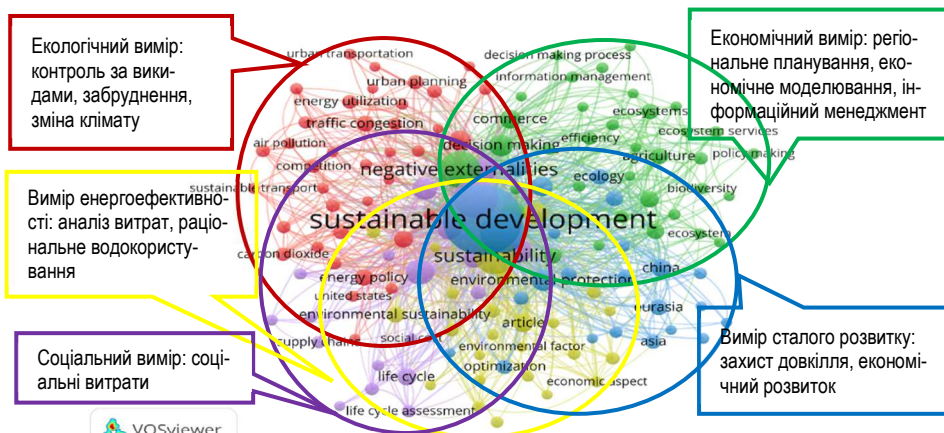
Екологічний вимір: контроль за викидами, забруднення, зміна клімату

Економічний вимір: регіональне планування, економічне моделювання, інформаційний менеджмент

Вимір енергоефективності: аналіз витрат, раціональне водокористування

Соціальний вимір: соціальні витрати

Вимір сталого розвитку: захист довкілля, економічний розвиток

urban transportation
decision making process
information management
urban planning
energy utilization
traffic congestion
commerce
ecosystems
ecosystem services
air pollution
decision making
efficiency
agriculture
policy making
competition
negative externalities
ecology
sustainable transport
biodiversity
sustainable development
ecosystem
carbon dioxide
sustainability
energy policy
environmental protection
china
united states
eurasia
environmental sustainability
article
supply chains
social cost
environmental factor
asia
optimization
life cycle
economic aspect
life cycle assessment
VOSviewer